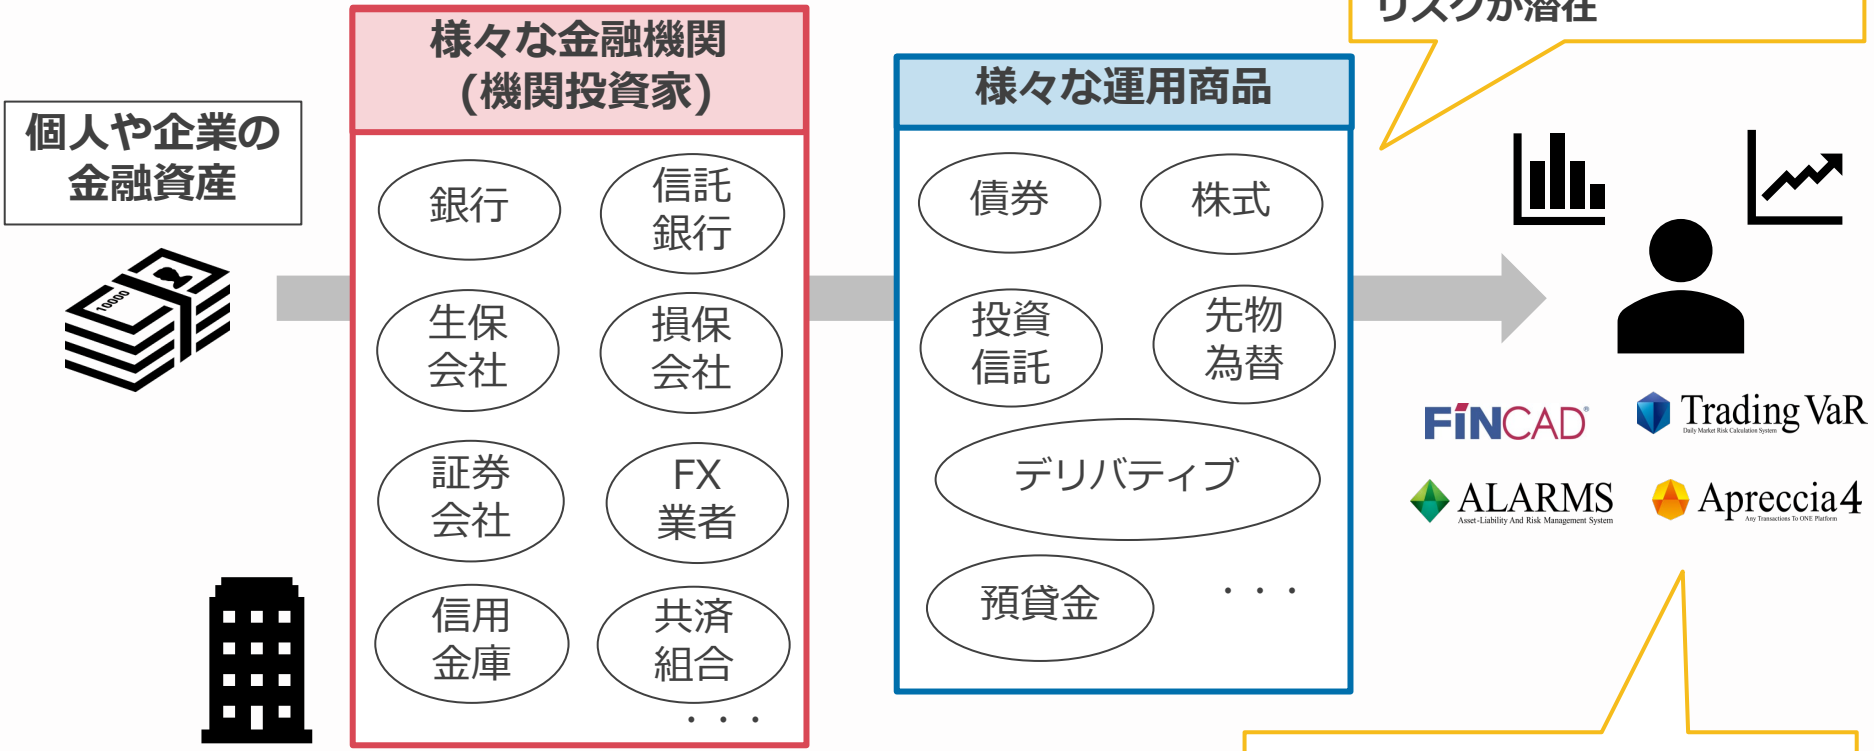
リスクが潜在

個人や企業の金融資産

10000

様々な金融機関
(機関投資家)

銀行
信託銀行
生保会社
損保会社
証券会社
FX業者
信用金庫
共済組合
・・・

様々な運用商品

債券
株式
投資信託
先物為替
デリバティブ
預貸金
・・・

FINCAD
Trading VaR
Daily Market Risk Calculation System
ALARMS
Asset-Liability And Risk Management System
Apreccia4
Any Transactions To ONE Platform